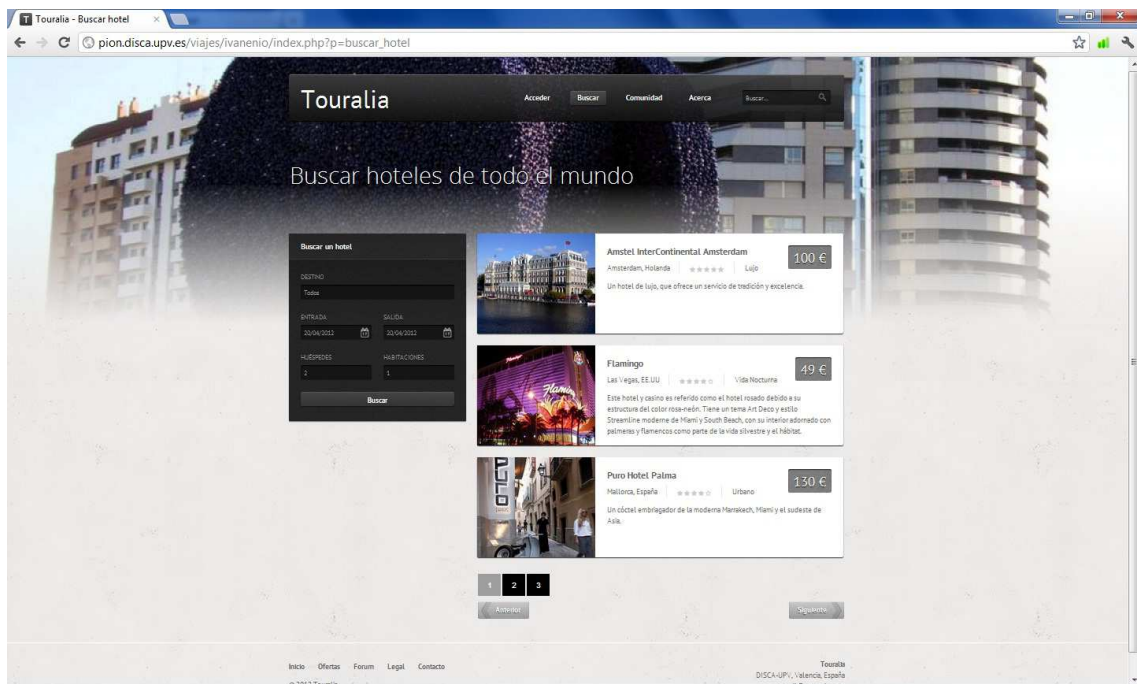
Touralia - Buscar hotel

pion.disca.upv.es/viajes/ivanenio/index.php?p=buscar_hotel

Touralia

Acceder Buscar Comunidad Acerca Buscar...

Buscar hoteles de todo el mundo

Buscar un hotel

DESTINO
Todos

ENTRADA
20/04/2012

SALIDA
20/04/2012

HUÉSPEDES
2

HABITACIONES
1

Buscar

Amstel InterContinental Amsterdam
100 €
Amsterdam, Holanda | Lujo
Un hotel de lujo, que ofrece un servicio de tradición y excelencia.

Flamingo
49 €
Las Vegas, EE.UU | Vida Nocturna
Este hotel y casino es referido como el hotel rosado debido a su estructura del color rosa-neón. Tiene un tema Art Deco y estilo Streamline moderne de Miami y South Beach, con su interior adornado con palmeras y flamencos como parte de la vida silvestre y el hábitat.

Puro Hotel Palma
130 €
Mallorca, España | Urbano
Un cóctel embriagador de la moderna Marrakech, Miami y el sudeste de Asia.

1 2 3

Anterior Siguiente

Inicio Ofertas Forum Legal Contacto

Touralia
DISCA-UPV, Valencia, España